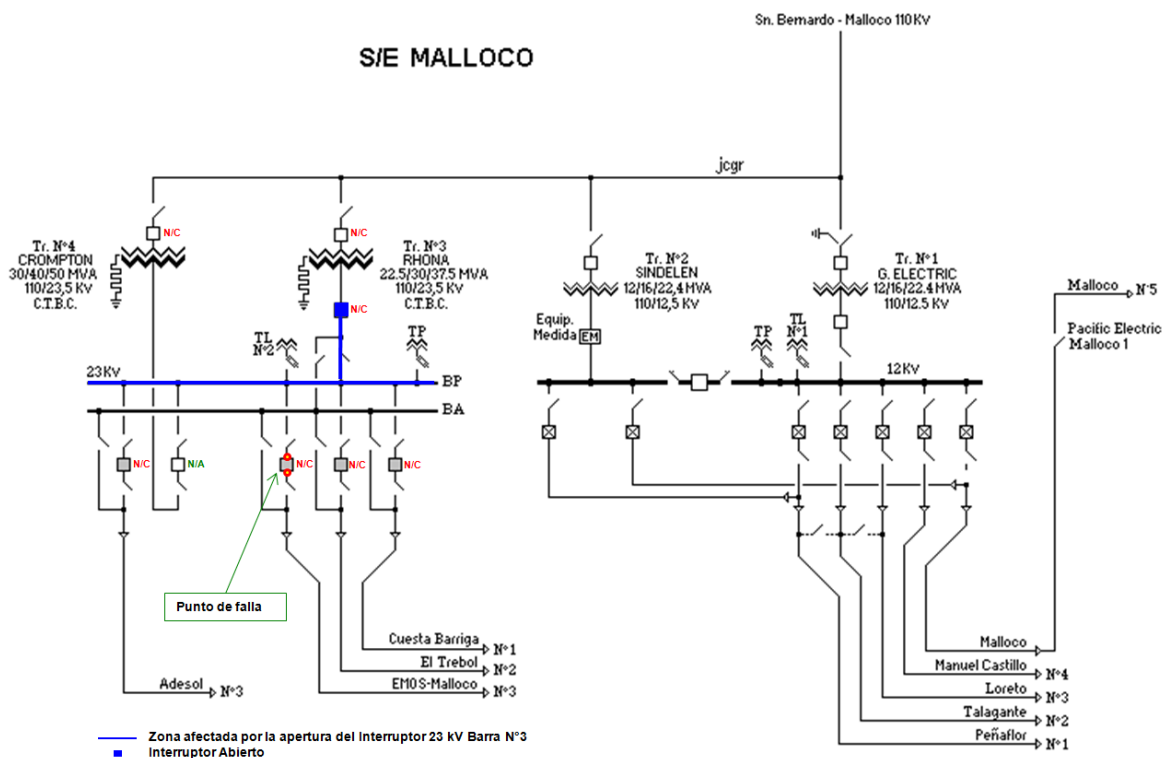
S/E MALLOCO

Sn. Bernardo - Malloco 110 Kv

jcgr

Tr. N°4
CROMPTON
30/40/50 MVA
110/23,5 Kv
C.T.B.C.

N/C

Tr. N°3
RHONA
22.5/30/37.5 MVA
110/23,5 Kv
C.T.B.C.

N/C

N/C

Tr. N°2
SINDELEN
12/16/22,4 MVA
110/12,5 Kv

Equip.
Medida
EM

Tr. N°1
G. ELECTRIC
12/16/22.4 MVA
110/12.5 Kv

Malloco N°5

Pacific Electric
Malloco 1

TL
N°2

TP

TP

TL
N°1

23Kv

BP

BA

12Kv

N/C

N/A

N/C

N/C

N/C

Punto de falla

Cuesta Barriga N°1

El Trebol N°2

EMOS-Malloco N°3

Adesol N°3

Malloco

Manuel Castillo N°4

Loreto N°3

Talagante N°2

Peñaflor N°1

Zona afectada por la apertura del Interruptor 23 kV Barra N°3

Interruptor Abierto